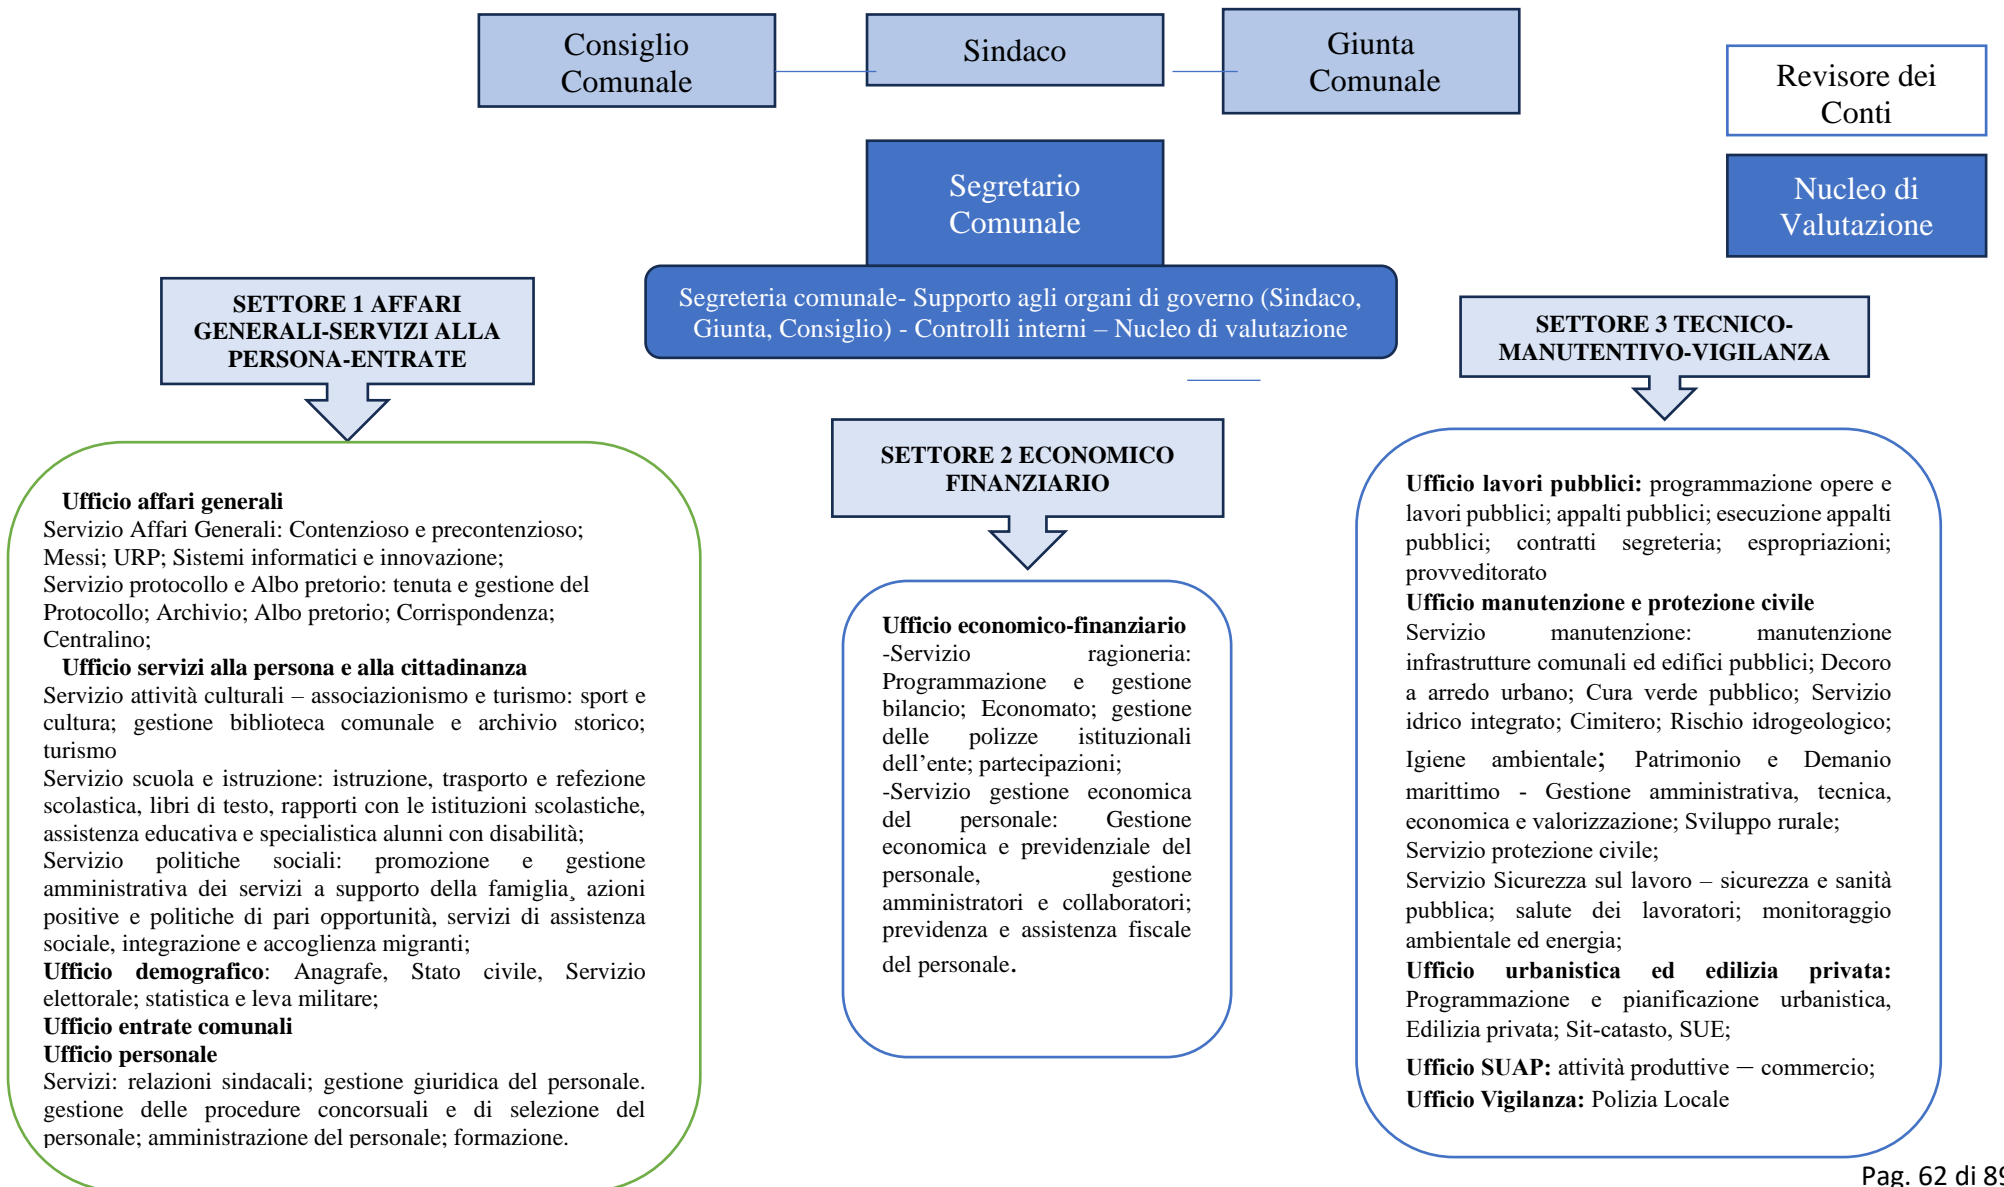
Consiglio Comunale

Sindaco

Giunta Comunale

Revisore dei Conti

Nucleo di Valutazione

Segretario Comunale

Segreteria comunale- Supporto agli organi di governo (Sindaco, Giunta, Consiglio) - Controlli interni – Nucleo di valutazione

SETTORE 1 AFFARI GENERALI-SERVIZI ALLA PERSONA-ENTRATE

Ufficio affari generali
Servizio Affari Generali: Contenzioso e precontenzioso; Messi; URP; Sistemi informatici e innovazione;
Servizio protocollo e Albo pretorio: tenuta e gestione del Protocollo; Archivio; Albo pretorio; Corrispondenza; Centralino;
Ufficio servizi alla persona e alla cittadinanza
Servizio attività culturali – associazionismo e turismo: sport e cultura; gestione biblioteca comunale e archivio storico; turismo
Servizio scuola e istruzione: istruzione, trasporto e refezione scolastica, libri di testo, rapporti con le istituzioni scolastiche, assistenza educativa e specialistica alunni con disabilità;
Servizio politiche sociali: promozione e gestione amministrativa dei servizi a supporto della famiglia, azioni positive e politiche di pari opportunità, servizi di assistenza sociale, integrazione e accoglienza migranti;
Ufficio demografico: Anagrafe, Stato civile, Servizio elettorale; statistica e leva militare;
Ufficio entrate comunali
Ufficio personale
Servizi: relazioni sindacali; gestione giuridica del personale. gestione delle procedure concorsuali e di selezione del personale; amministrazione del personale; formazione.

SETTORE 2 ECONOMICO FINANZIARIO

Ufficio economico-finanziario
-Servizio ragioneria: Programmazione e gestione bilancio; Economato; gestione delle polizze istituzionali dell'ente; partecipazioni;
-Servizio gestione economica del personale: Gestione economica e previdenziale del personale, gestione amministratori e collaboratori; previdenza e assistenza fiscale del personale.

SETTORE 3 TECNICO-MANUTENTIVO-VIGILANZA

Ufficio lavori pubblici: programmazione opere e lavori pubblici; appalti pubblici; esecuzione appalti pubblici; contratti segreteria; espropriazioni; provveditorato
Ufficio manutenzione e protezione civile
Servizio manutenzione: manutenzione infrastrutture comunali ed edifici pubblici; Decoro a arredo urbano; Cura verde pubblico; Servizio idrico integrato; Cimitero; Rischio idrogeologico; Igiene ambientale; Patrimonio e Demanio marittimo - Gestione amministrativa, tecnica, economica e valorizzazione; Sviluppo rurale;
Servizio protezione civile;
Servizio Sicurezza sul lavoro – sicurezza e sanità pubblica; salute dei lavoratori; monitoraggio ambientale ed energia;
Ufficio urbanistica ed edilizia privata: Programmazione e pianificazione urbanistica, Edilizia privata; Sit-catasto, SUE;
Ufficio SUAP: attività produttive – commercio;
Ufficio Vigilanza: Polizia Locale

Pag. 62 di 89